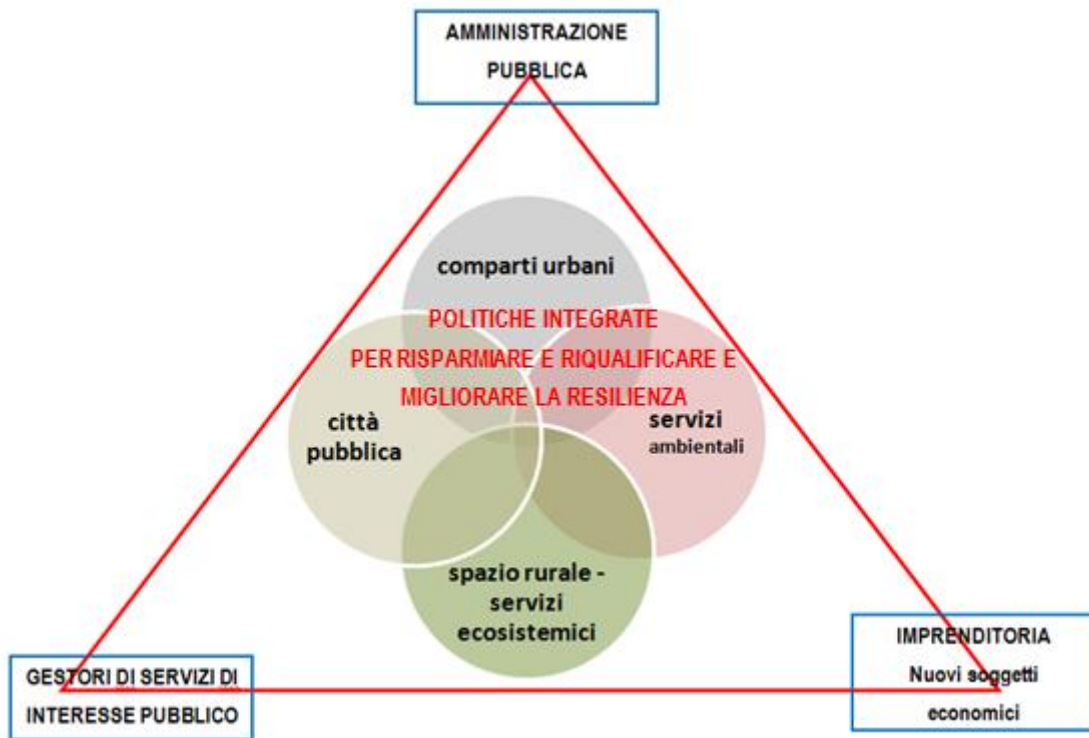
AMMINISTRAZIONE PUBBLICA

comparti urbani

POLITICHE INTEGRATE
PER RISPARMIARE E RIQUALIFICARE E
MIGLIORARE LA RESILIENZA

città pubblica

servizi ambientali

spazio rurale - servizi ecosistemici

GESTORI DI SERVIZI DI INTERESSE PUBBLICO

IMPRENDITORIA
Nuovi soggetti economici